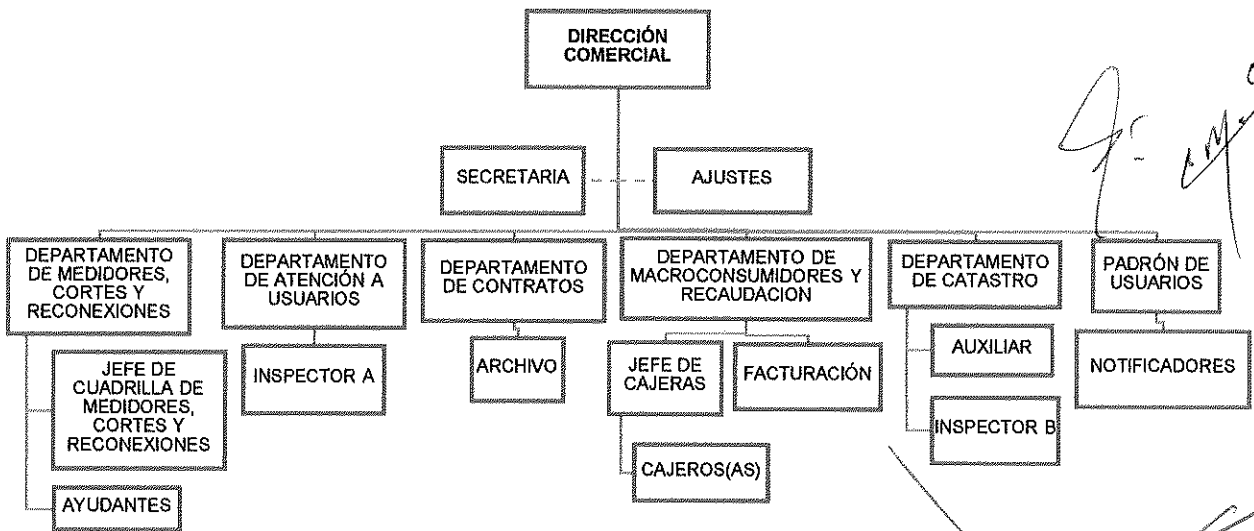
DIRECCIÓN COMERCIAL

SECRETARIA

AJUSTES

DEPARTAMENTO DE MEDIDORES, CORTES Y RECONEXIONES

JEFE DE CUADRILLA DE MEDIDORES, CORTES Y RECONEXIONES

AYUDANTES

DEPARTAMENTO DE ATENCIÓN A USUARIOS

INSPECTOR A

DEPARTAMENTO DE CONTRATOS

ARCHIVO

DEPARTAMENTO DE MACROCONSUMIDORES Y RECAUDACION

JEFE DE CAJERAS

CAJEROS(AS)

FACTURACIÓN

DEPARTAMENTO DE CATASTRO

AUXILIAR

INSPECTOR B

PADRÓN DE USUARIOS

NOTIFICADORES